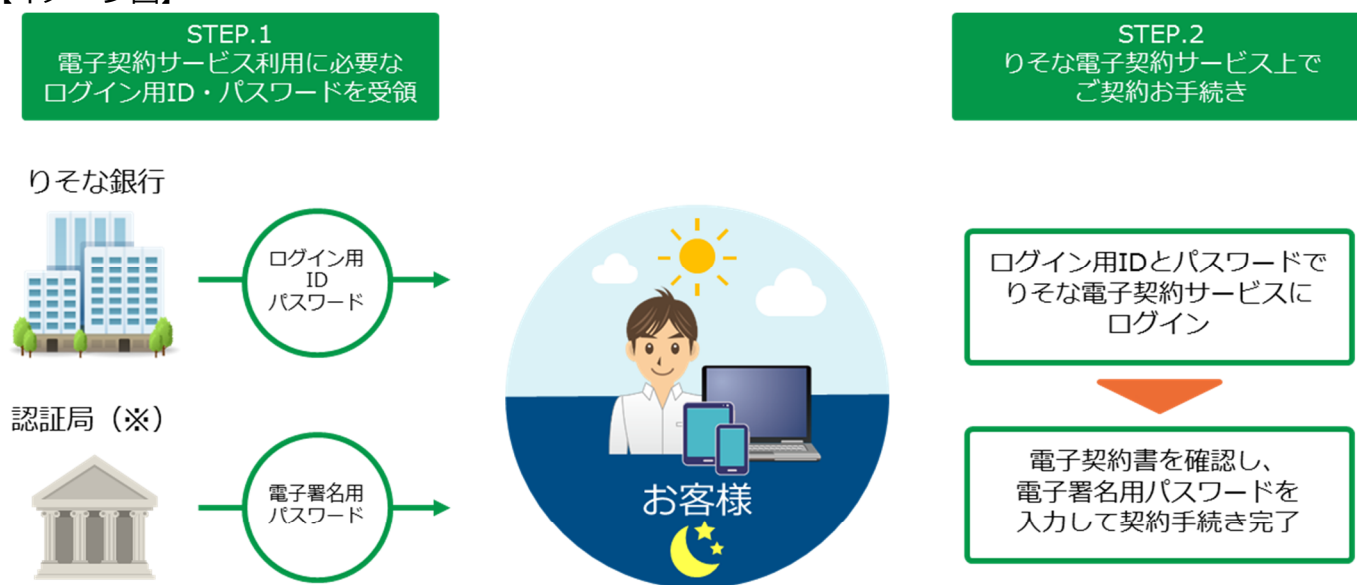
【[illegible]】

STEP.1
電子契約サービス利用に必要なログイン用ID・パスワードを受領

STEP.2
りそな電子契約サービス上でご契約お手続き

りそな銀行

ログイン用
ID
パスワード

認証局（※）

電子署名用
パスワード

お客様

ログイン用IDとパスワードでりそな電子契約サービスにログイン

電子契約書を確認し、電子署名用パスワードを入力して契約手続き完了